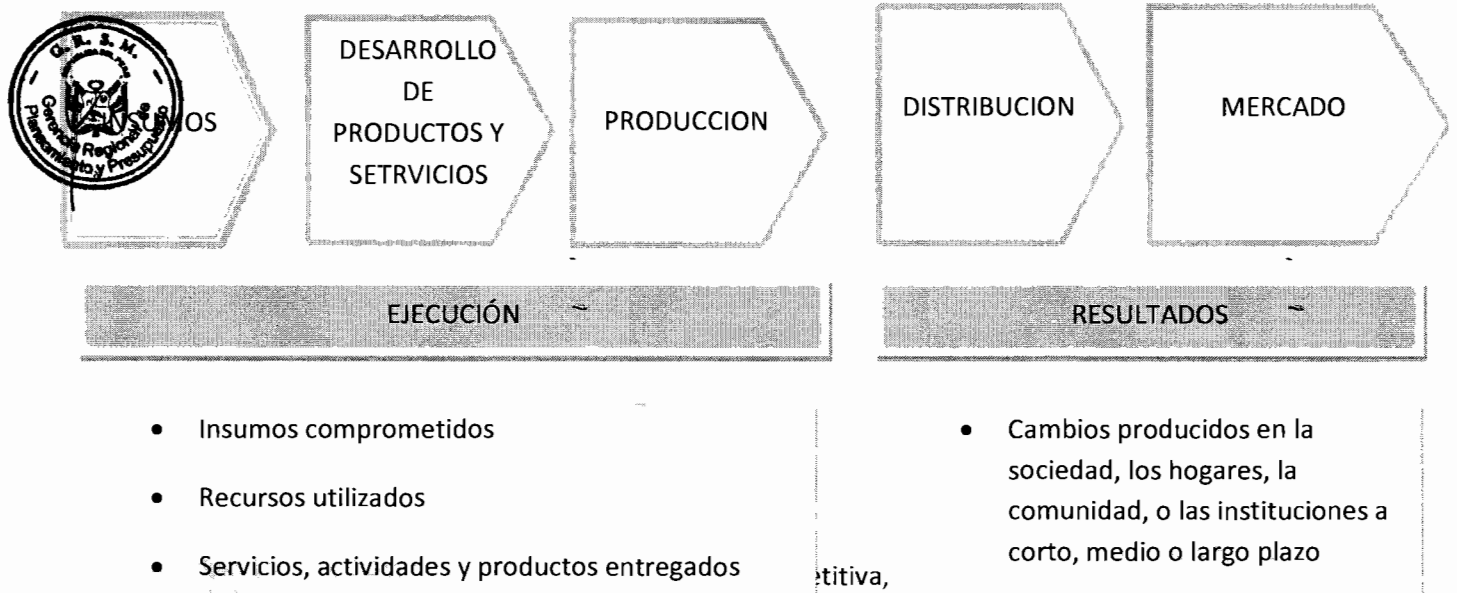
G. R. S. M.

Gerencia Regional de Planeamiento y Presupuesto

INSUMOS

DESARROLLO DE PRODUCTOS Y SETRVICIOS

PRODUCCION

DISTRIBUCION

MERCADO

EJECUCIÓN

RESULTADOS

- Insumos comprometidos
- Recursos utilizados
- Servicios, actividades y productos entregados

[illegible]titiva,

- Cambios producidos en la sociedad, los hogares, la comunidad, o las instituciones a corto, medio o largo plazo